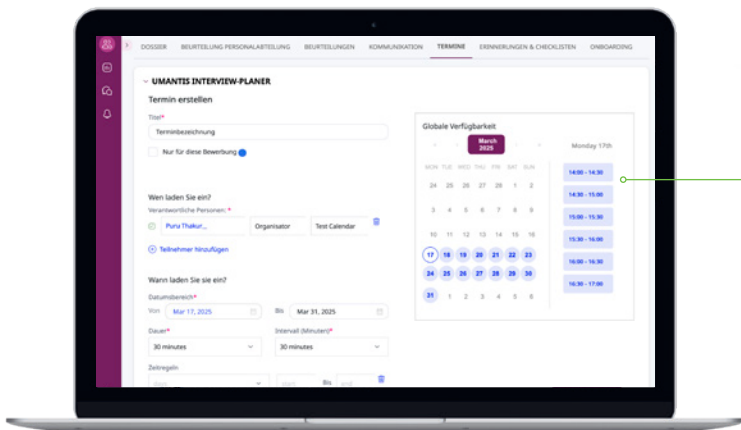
DOSSIER BEURTEILUNG PERSONALABTEILUNG BEURTEILUNGEN KOMMUNIKATION TERMINE ERINNERUNGEN & CHECKLISTEN ONBOARDING

UMANTIS INTERVIEW-PLANER

Termin erstellen

Titel*
Terminbezeichnung

Nur für diese Bewerbung

Wen laden Sie ein?
Verantwortliche Personen: *
Puru Thakur... Organisator Test Calendar

Teilnehmer hinzufügen

Wann laden Sie sie ein?
Datumsbereich*
Von Mar 17, 2025 Bis Mar 31, 2025

Dauer* Intervall (Minuten)*
30 minutes 30 minutes

Zeitregeln
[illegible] Bis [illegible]

Globale Verfügbarkeit

March 2025

| MON | TUE | WED | THU | FRI | SAT | SUN |
|---|---|---|---|---|---|---|
| 24 | 25 | 26 | 27 | 28 | 1 | 2 |
| 3 | 4 | 5 | 6 | 7 | 8 | 9 |
| 10 | 11 | 12 | 13 | 14 | 15 | 16 |
| 17 | 18 | 19 | 20 | 21 | 22 | 23 |
| 24 | 25 | 26 | 27 | 28 | 29 | 30 |
| 31 | 1 | 2 | 3 | 4 | 5 | 6 |

Monday 17th
14:00 - 14:30
14:30 - 15:00
15:00 - 15:30
15:30 - 16:00
16:00 - 16:30
16:30 - 17:00